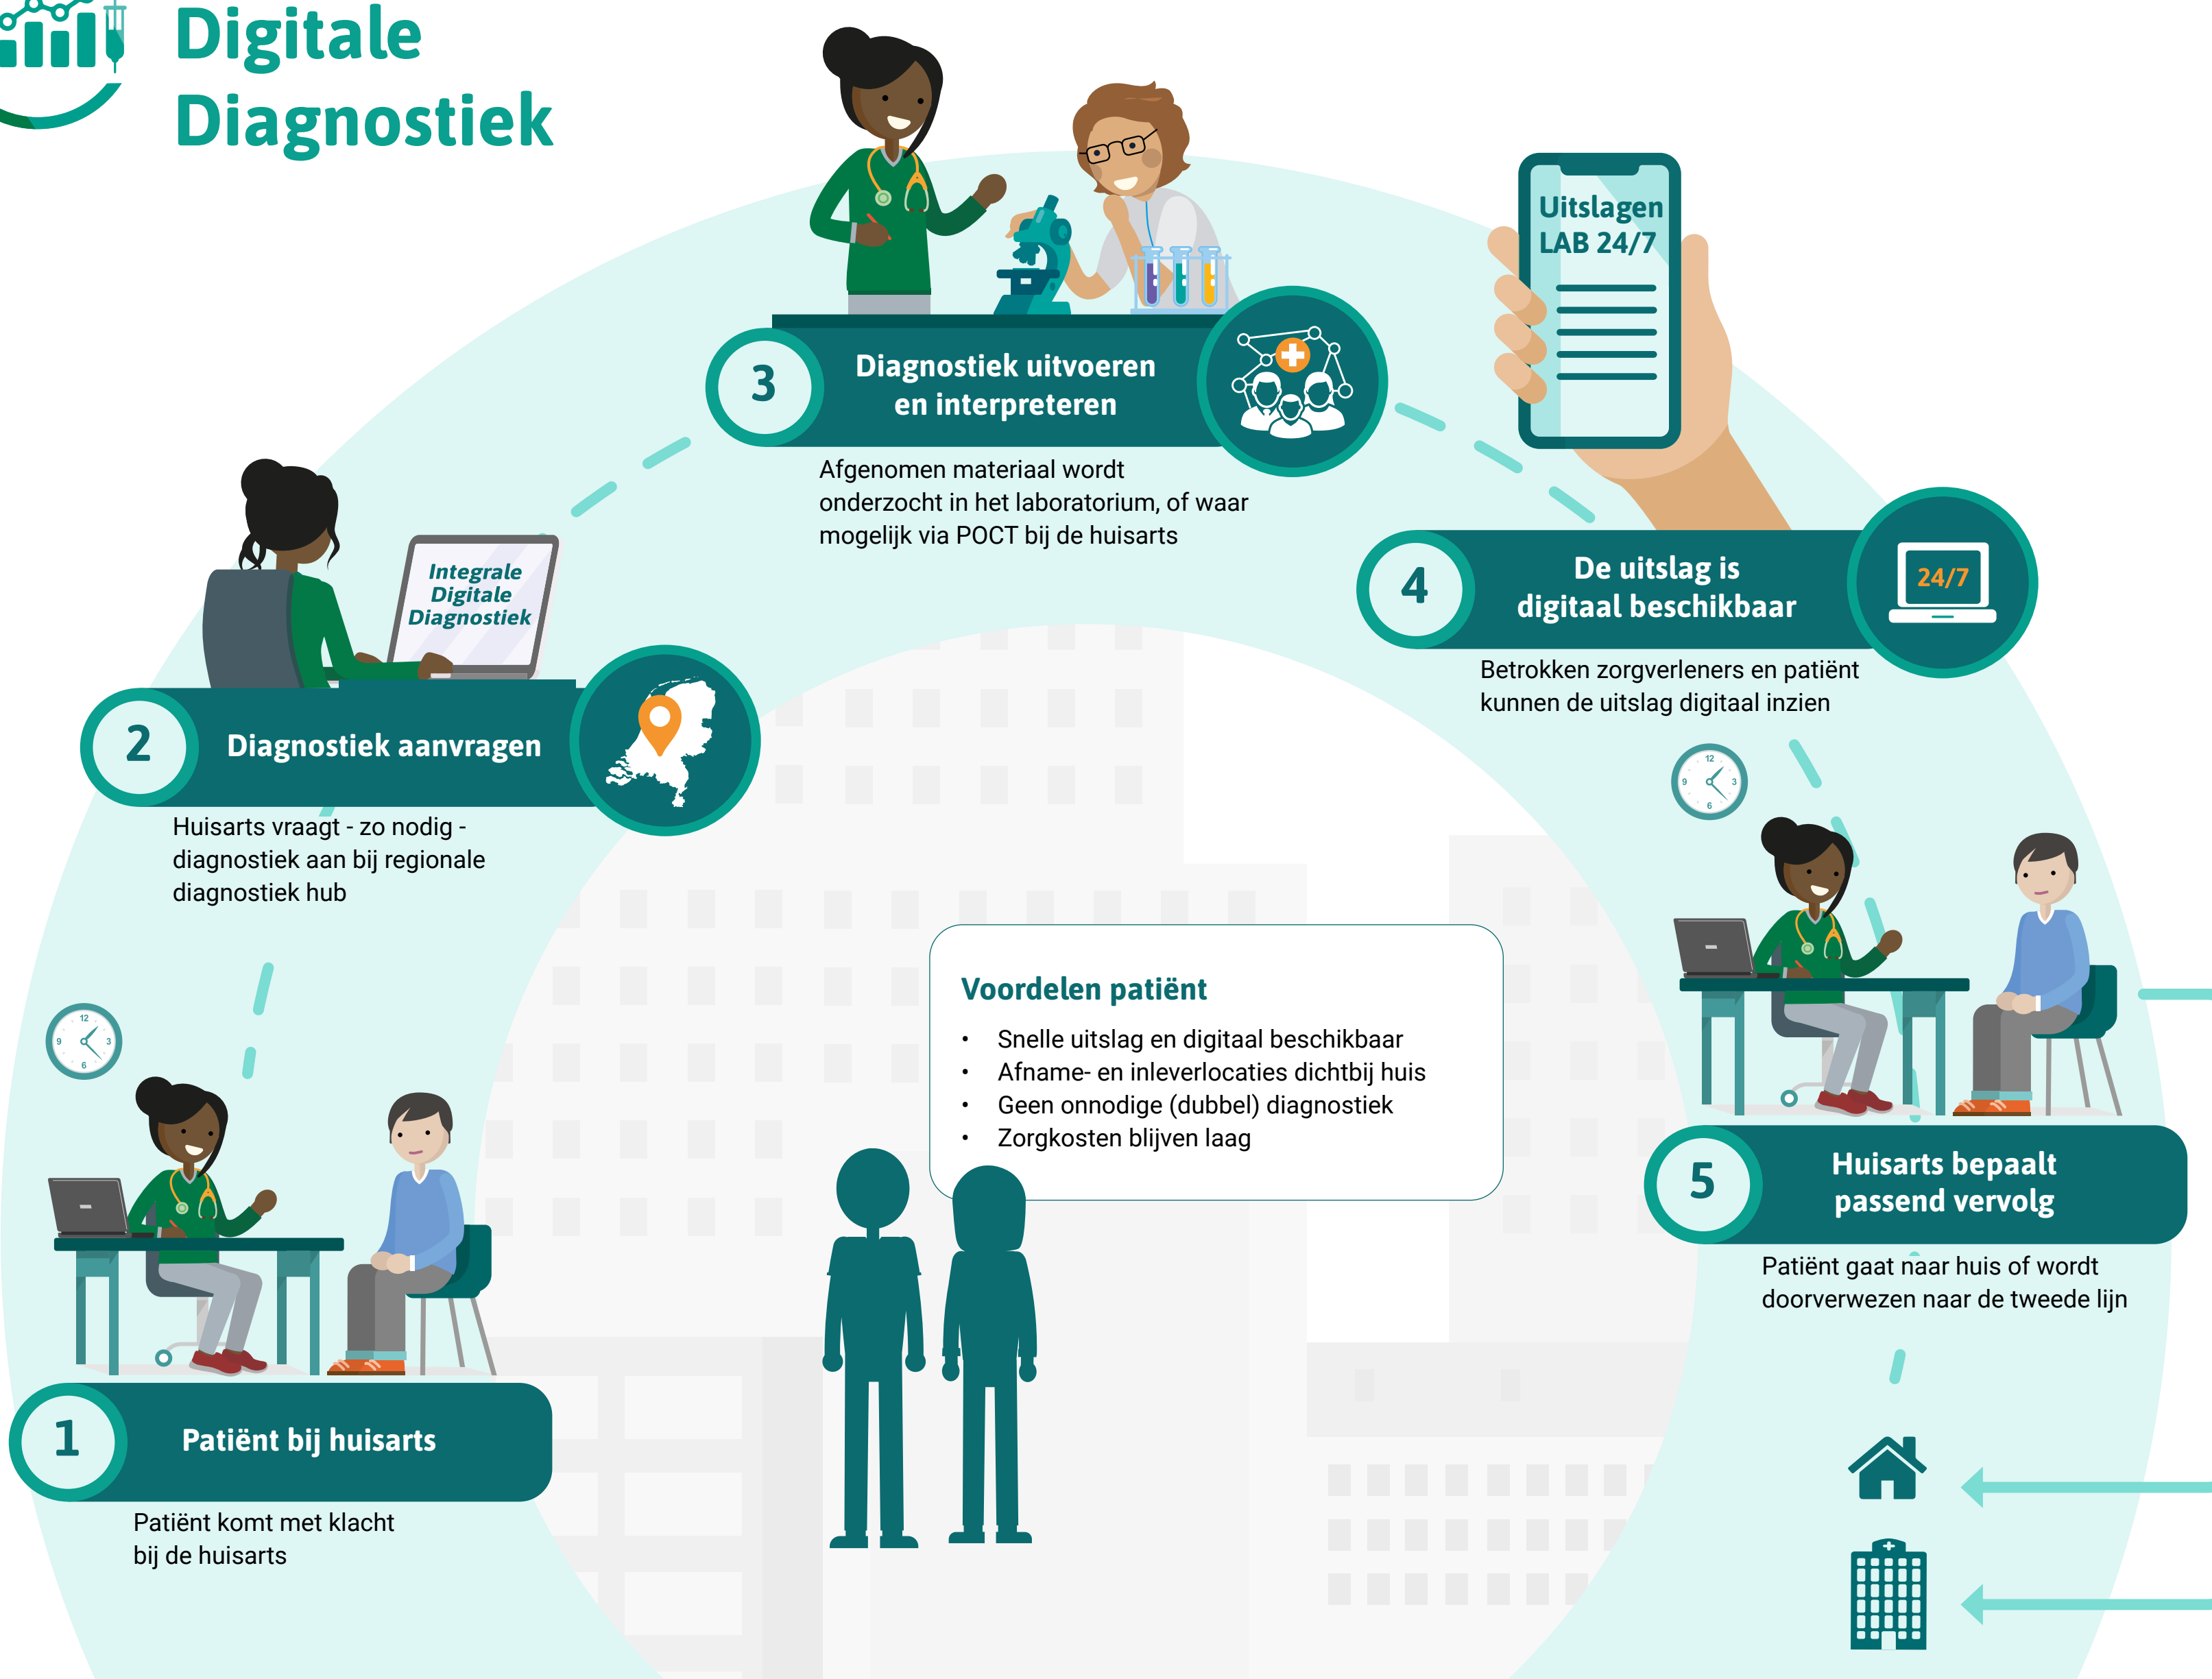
Digitale Diagnostiek

Uitslagen LAB 24/7

3 Diagnostiek uitvoeren en interpreteren

Afgenomen materiaal wordt onderzocht in het laboratorium, of waar mogelijk via POCT bij de huisarts

Integrale Digitale Diagnostiek

4 De uitslag is digitaal beschikbaar

24/7

Betrokken zorgverleners en patiënt kunnen de uitslag digitaal inzien

2 Diagnostiek aanvragen

Huisarts vraagt - zo nodig - diagnostiek aan bij regionale diagnostiek hub

Voordelen patiënt

- Snelle uitslag en digitaal beschikbaar
- Afname- en inleverlocaties dichtbij huis
- Geen onnodige (dubbel) diagnostiek
- Zorgkosten blijven laag

5 Huisarts bepaalt passend vervolg

Patiënt gaat naar huis of wordt doorverwezen naar de tweede lijn

1 Patiënt bij huisarts

Patiënt komt met klacht bij de huisarts